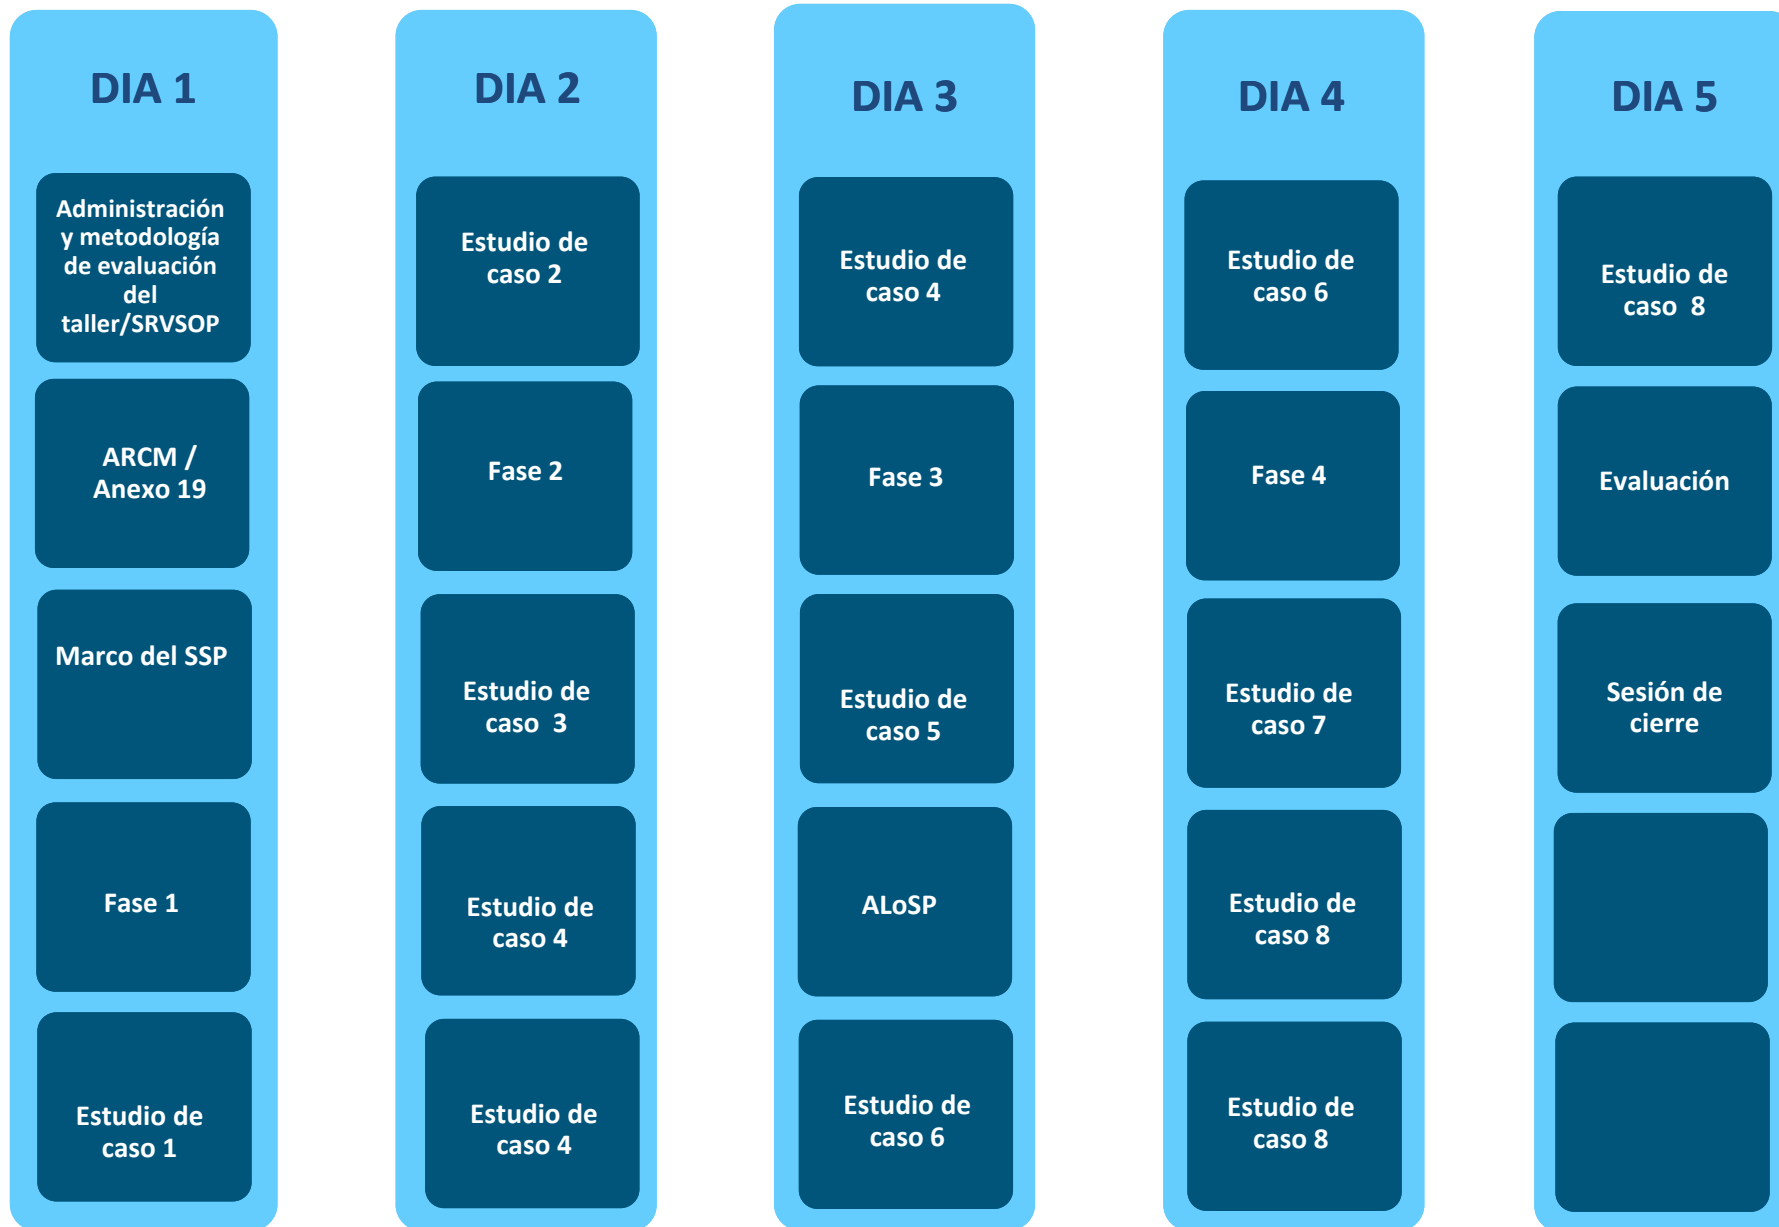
DIA 1

Administración y metodología de evaluación del taller/SRVSOP

ARCM / Anexo 19

Marco del SSP

Fase 1

Estudio de caso 1

DIA 2

Estudio de caso 2

Fase 2

Estudio de caso 3

Estudio de caso 4

Estudio de caso 4

DIA 3

Estudio de caso 4

Fase 3

Estudio de caso 5

ALoSP

Estudio de caso 6

DIA 4

Estudio de caso 6

Fase 4

Estudio de caso 7

Estudio de caso 8

Estudio de caso 8

DIA 5

Estudio de caso 8

Evaluación

Sesión de cierre